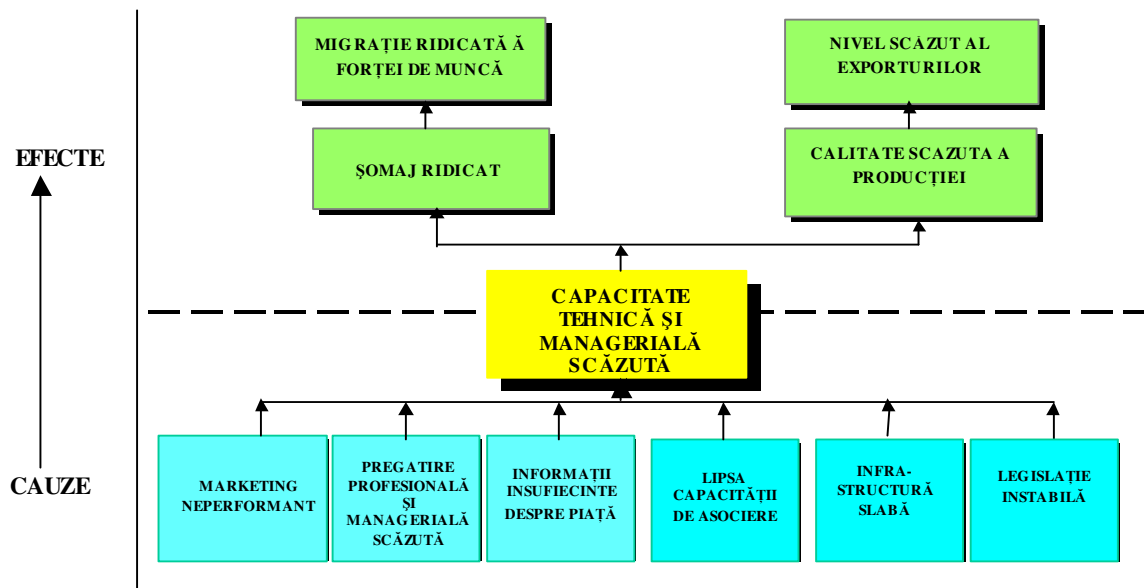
MIGRAȚIE RIDICATĂ Ă FORȚEI DE MUNCĂ

NIVEL SCĂZUT AL EXPORTURILOR

EFECTE

ȘOMAJ RIDICAT

CALITATE SCAZUTA A PRODUCȚIEI

CAPACITATE TEHNICĂ ȘI MANAGERIALĂ SCĂZUTĂ

CAUZE

MARKETING NEPERFORMANT

PREGATIRE PROFESIONALĂ ȘI MANAGERIALĂ SCĂZUTĂ

INFORMAȚII INSUFIECINTE DESPRE PIAȚĂ

LIPSA CAPACITĂȚII DE ASOCIERE

INFRA-STRUCTURĂ SLABĂ

LEGISLAȚIE INSTABILĂ